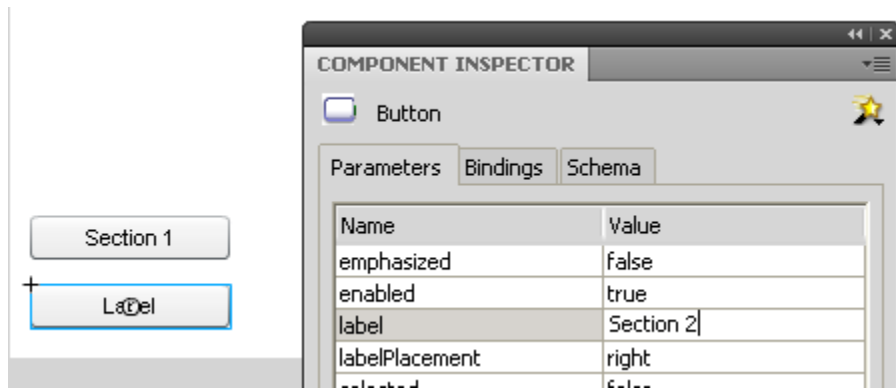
Section 1

Label

COMPONENT INSPECTOR

Button

Parameters | Bindings | Schema

| Name | Value |
|---|---|
| emphasized | false |
| enabled | true |
| label | Section 2 |
| labelPlacement | right |
| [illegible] | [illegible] |